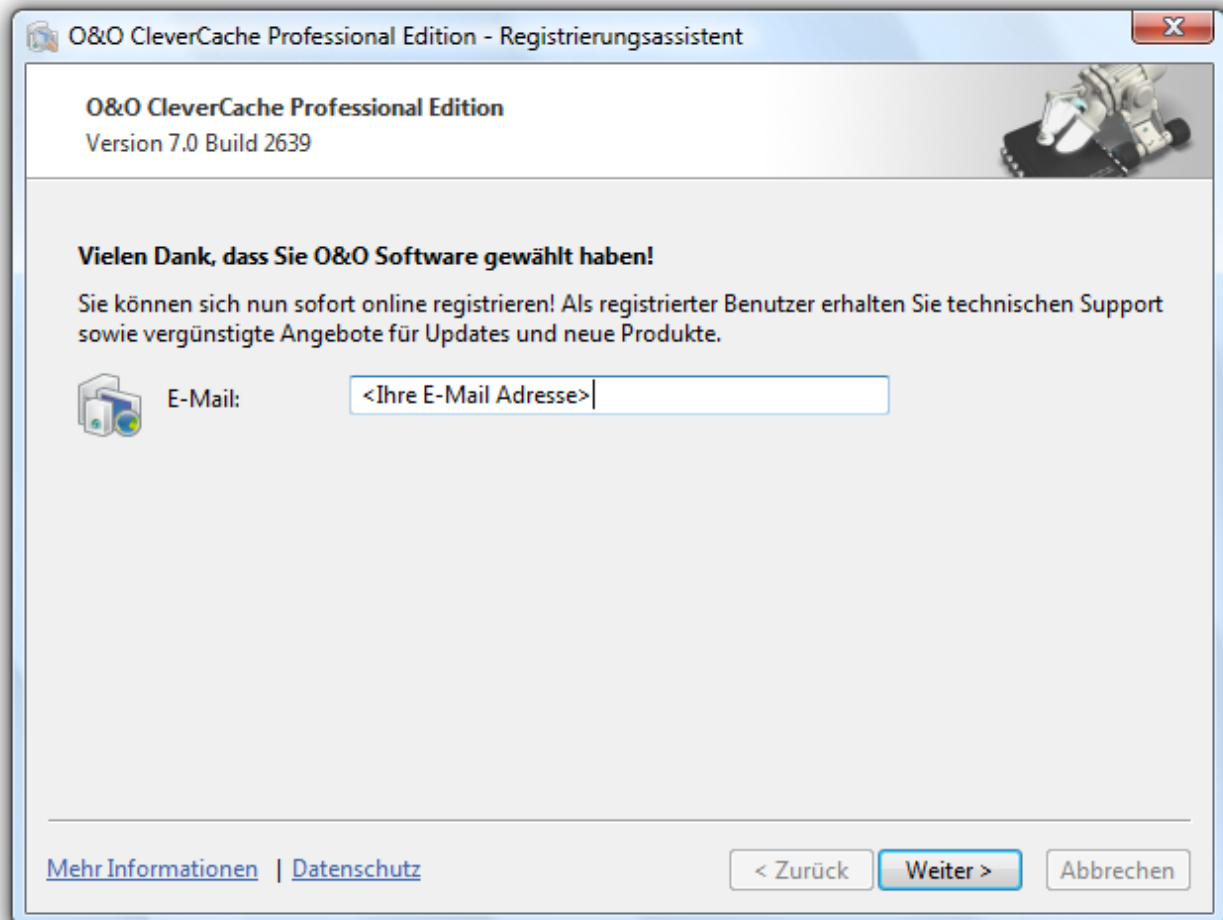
O&O CleverCache Professional Edition - Registrierungsassistent

O&O CleverCache Professional Edition
Version 7.0 Build 2639

Vielen Dank, dass Sie O&O Software gewählt haben!

Sie können sich nun sofort online registrieren! Als registrierter Benutzer erhalten Sie technischen Support sowie vergünstigte Angebote für Updates und neue Produkte.

E-Mail: <Ihre E-Mail Adresse>

Mehr Informationen | Datenschutz

< Zurück
Weiter >
Abbrechen